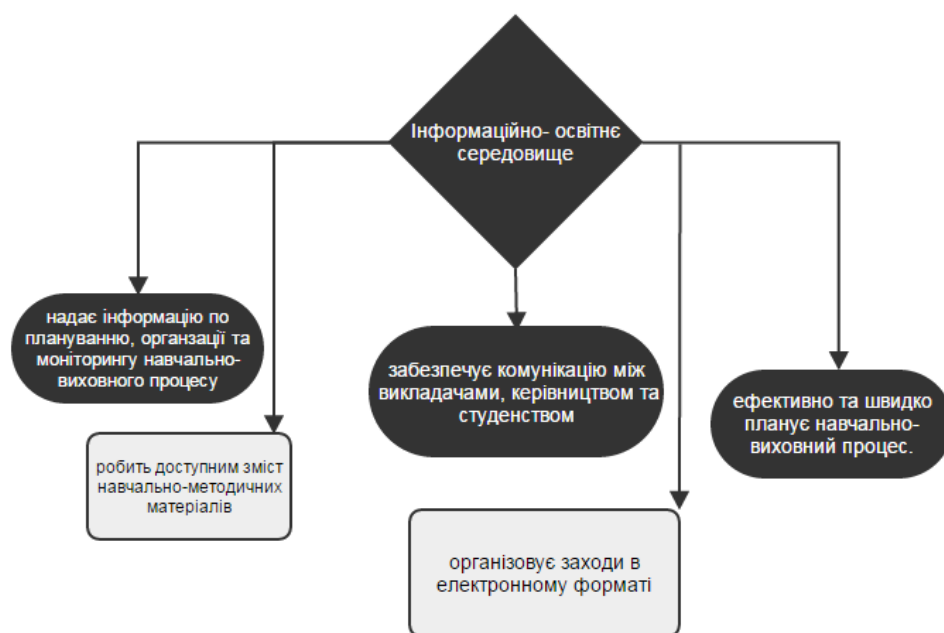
Інформаційно- освітнє середовище

надає інформацію по плануванню, органзації та моніторингу навчально-виховного процесу

робить доступним зміст навчально-методичних матеріалів

забезпечує комунікацію між викладачами, керівництвом та студенством

організовує заходи в електронному форматі

ефективно та швидко планує навчально-виховний процес.